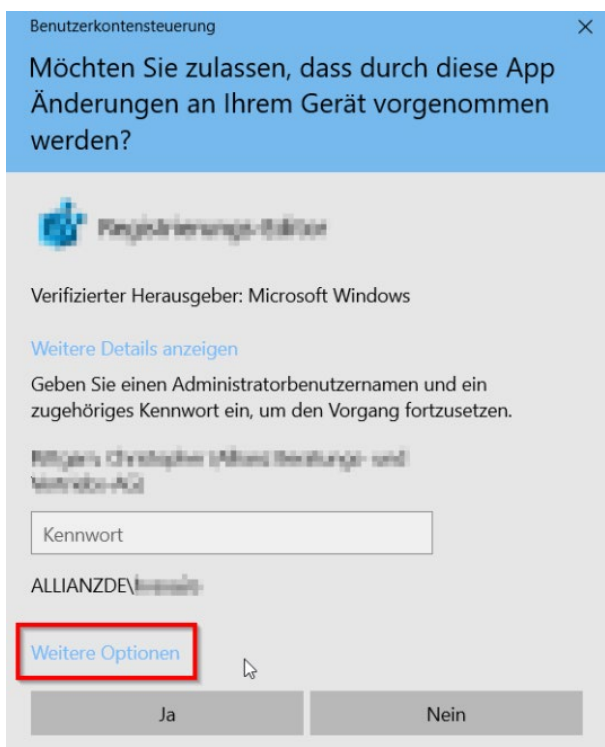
Benutzerkontensteuerung

×

Möchten Sie zulassen, dass durch diese App Änderungen an Ihrem Gerät vorgenommen werden?

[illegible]

Verifizierter Herausgeber: Microsoft Windows

Weitere Details anzeigen

Geben Sie einen Administratorbenutzernamen und ein zugehöriges Kennwort ein, um den Vorgang fortzusetzen.

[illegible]

Kennwort

ALLIANZDE\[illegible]

Weitere Optionen

Ja

Nein